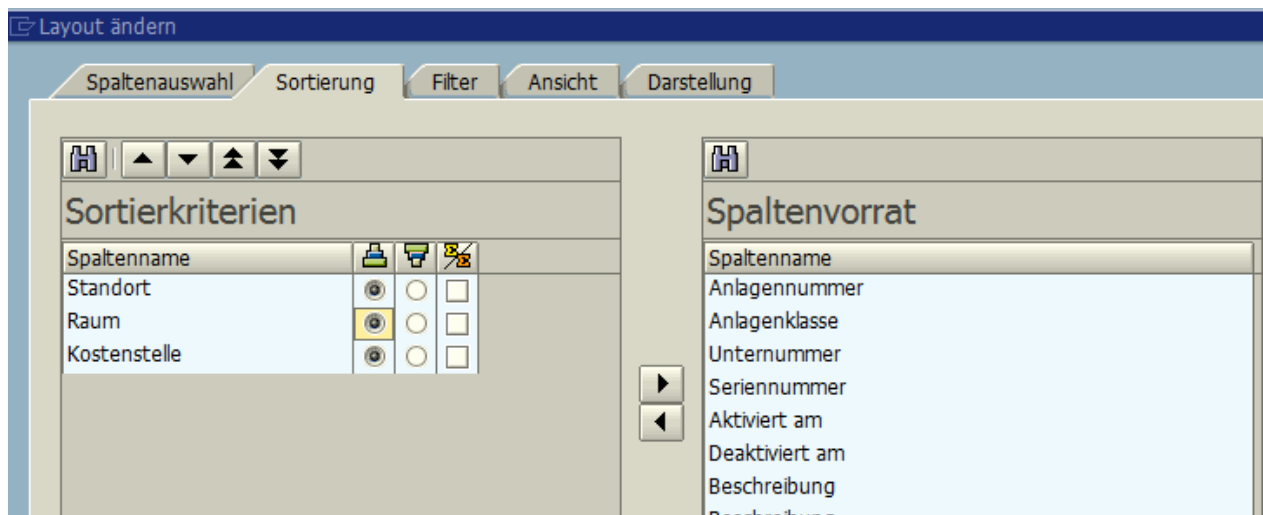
Layout ändern

Spaltenauswahl | Sortierung | Filter | Ansicht | Darstellung

Sortierkriterien

| Spaltenname | | | |
|---|---|---|---|
| Standort | | | |
| Raum | | | |
| Kostenstelle | | | |

Spaltenvorrat

| Spaltenname |
|---|
| Anlagennummer |
| Anlagenklasse |
| Unternummer |
| Seriennummer |
| Aktiviert am |
| Deaktiviert am |
| Beschreibung |
| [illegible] |